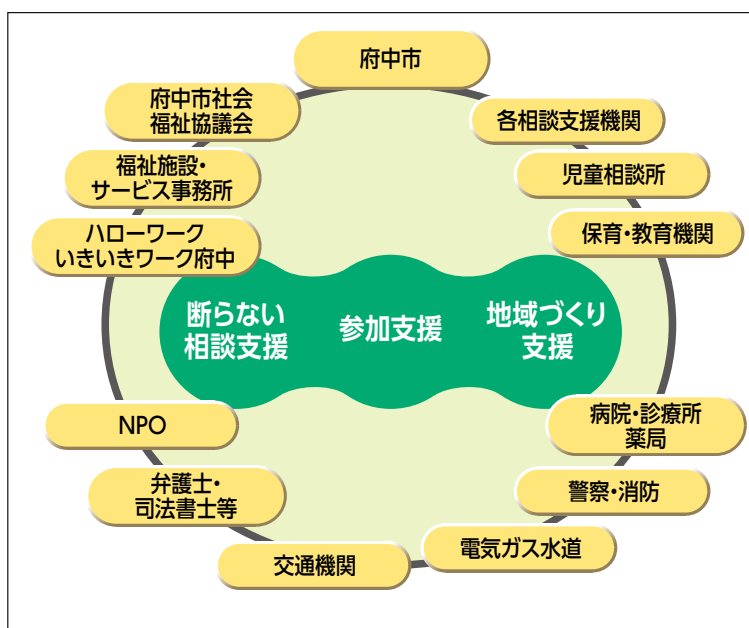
府中市

府中市社会福祉協議会

各相談支援機関

福祉施設・サービス事務所

児童相談所

ハローワーク いきいきワーク府中

保育・教育機関

断らない相談支援

参加支援

地域づくり支援

NPO

病院・診療所 薬局

弁護士・司法書士等

警察・消防

電気ガス水道

交通機関